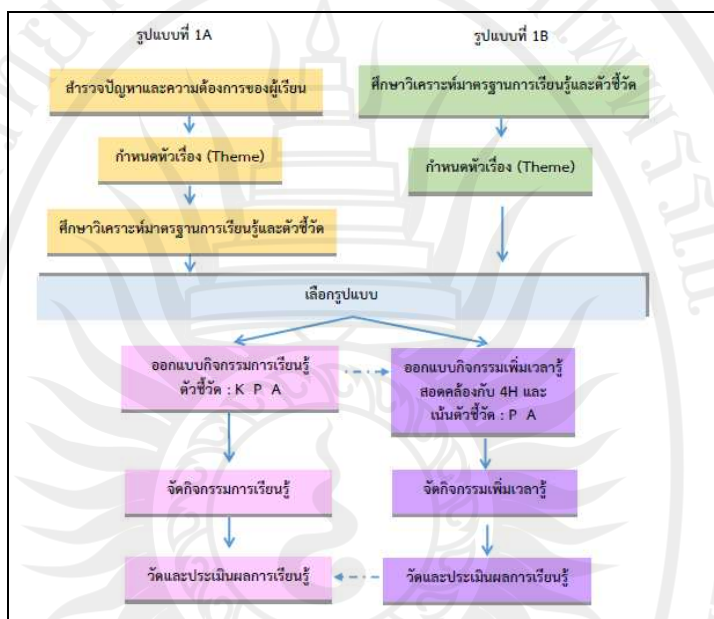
รูปแบบที่ 1A

สำรวจปัญหาและความต้องการของผู้เรียน

กำหนดหัวเรื่อง (Theme)

ศึกษาวิเคราะห์มาตรฐานการเรียนรู้และตัวชี้วัด

รูปแบบที่ 1B

ศึกษาวิเคราะห์มาตรฐานการเรียนรู้และตัวชี้วัด

กำหนดหัวเรื่อง (Theme)

เลือกรูปแบบ

ออกแบบกิจกรรมการเรียนรู้ ตัวชี้วัด : K P A

ออกแบบกิจกรรมเพิ่มเวลารู้ สอดคล้องกับ 4H และ เน้นตัวชี้วัด : P A

จัดกิจกรรมการเรียนรู้

จัดกิจกรรมเพิ่มเวลารู้

วัดและประเมินผลการเรียนรู้

วัดและประเมินผลการเรียนรู้